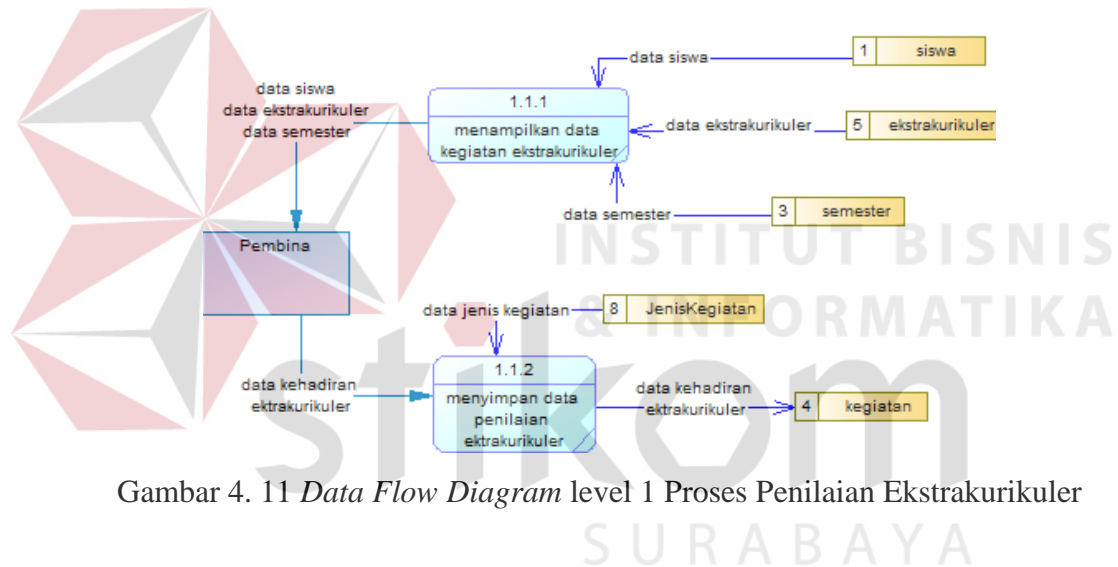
data siswa

1 siswa

data siswa
data ekstrakurikuler
data semester

1.1.1
menampilkan data kegiatan ekstrakurikuler

data ekstrakurikuler

5 ekstrakurikuler

data semester

3 semester

Pembina

INSTITUT BISNIS & INFORMATIKA

data jenis kegiatan

8 JenisKegiatan

data kehadiran ektrakurikuler

1.1.2
menyimpan data penilaian ektrakurikuler

data kehadiran ektrakurikuler

4 kegiatan

stikom

Gambar 4. 11 *Data Flow Diagram* level 1 Proses Penilaian Ekstrakurikuler

SURABAYA